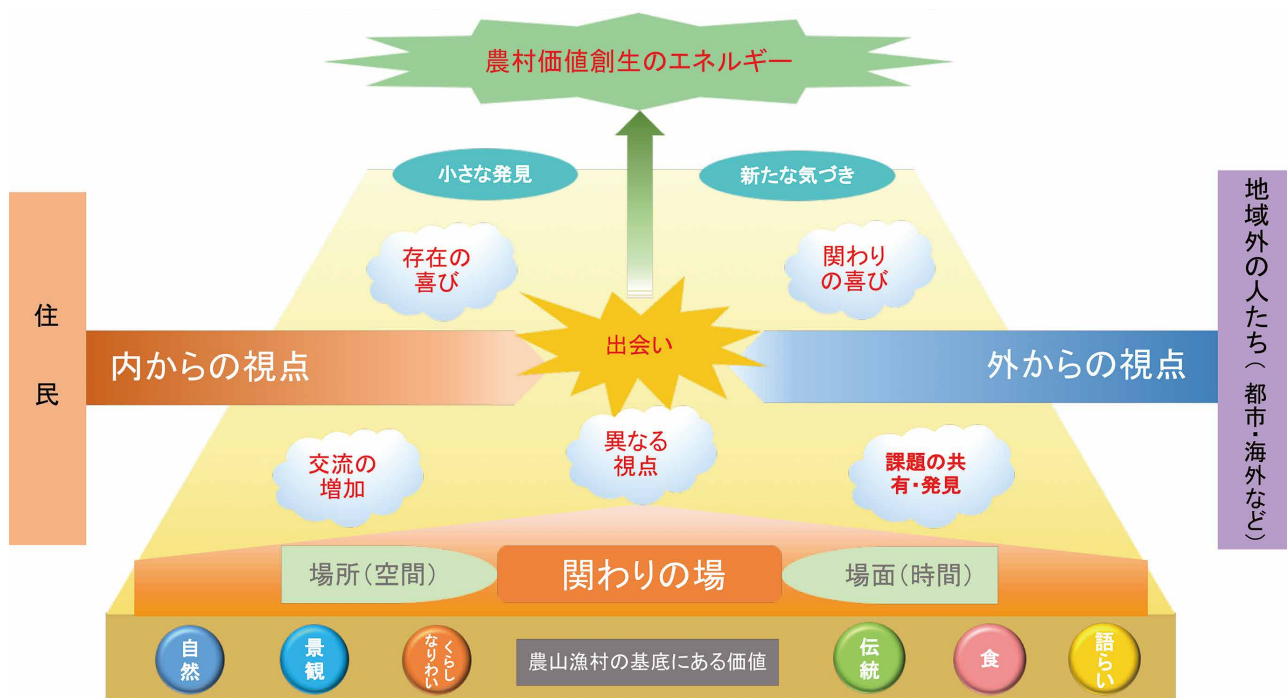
農村価値創生のエネルギー

小さな発見

新たな気づき

住民

地域外の人たち（都市・海外など）

存在の喜び

関わりの喜び

出会い

内からの視点

外からの視点

交流の増加

異なる視点

課題の共有・発見

場所（空間）

関わりの場

場面（時間）

自然

景観

くらしなりわい

農山漁村の基底にある価値

伝統

食

語らい